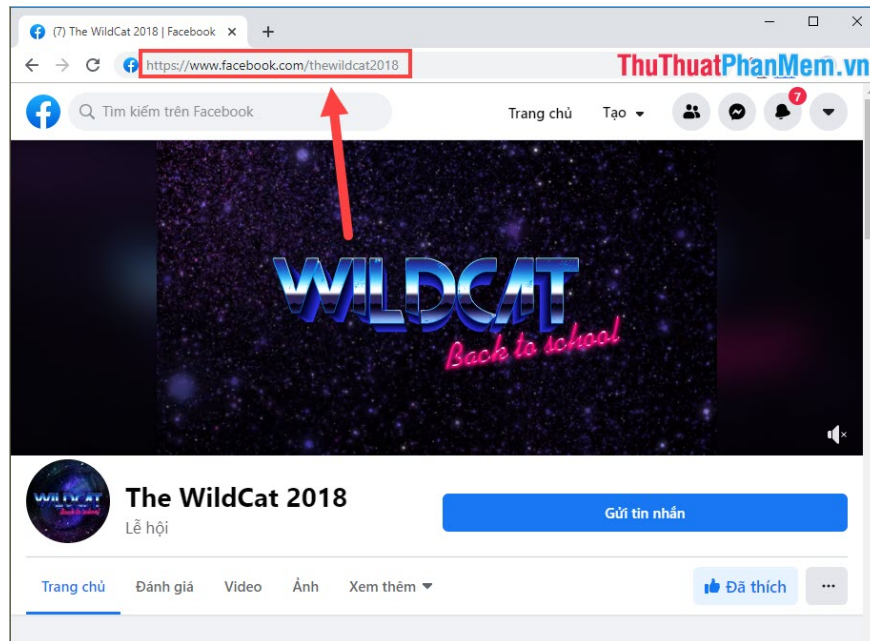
(7) The WildCat 2018 | Facebook ×
+

https://www.facebook.com/thewildcat2018

ThuThuatPhanMem.vn

Tìm kiếm trên Facebook

Trang chủ
Tạo
7

WILDCAT
Back to school

The WildCat 2018
Lễ hội

Gửi tin nhắn

Trang chủ
Đánh giá
Video
Ảnh
Xem thêm
Đã thích
···